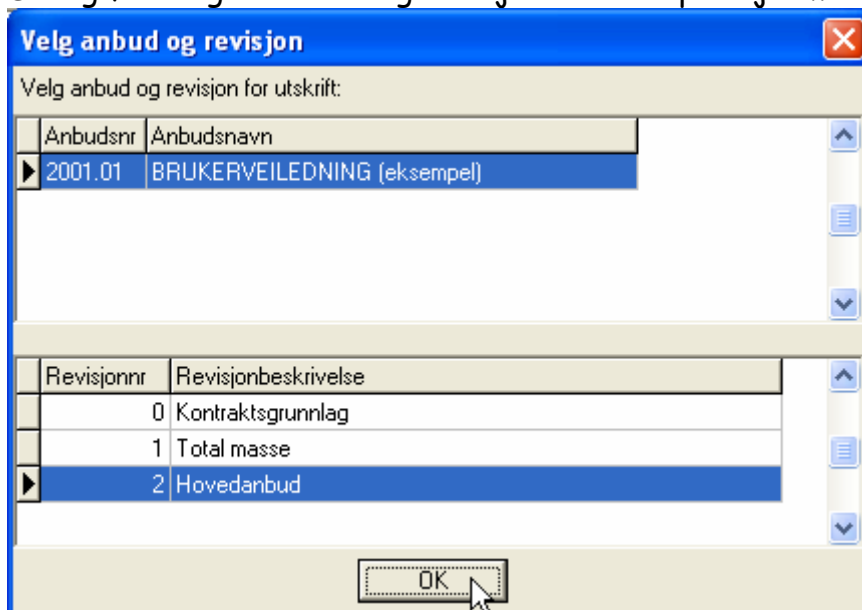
Velg anbud og revisjon

Velg anbud og revisjon for utskrift:

| Anbudsnr | Anbudsnavn |
|---|---|
| 2001.01 | BRUKERVEILEDNING (eksempel) |

| Revisjonnr | Revisjonbeskrivelse |
|---|---|
| 0 | Kontraktsgrunnlag |
| 1 | Total masse |
| 2 | Hovedanbud |

OK